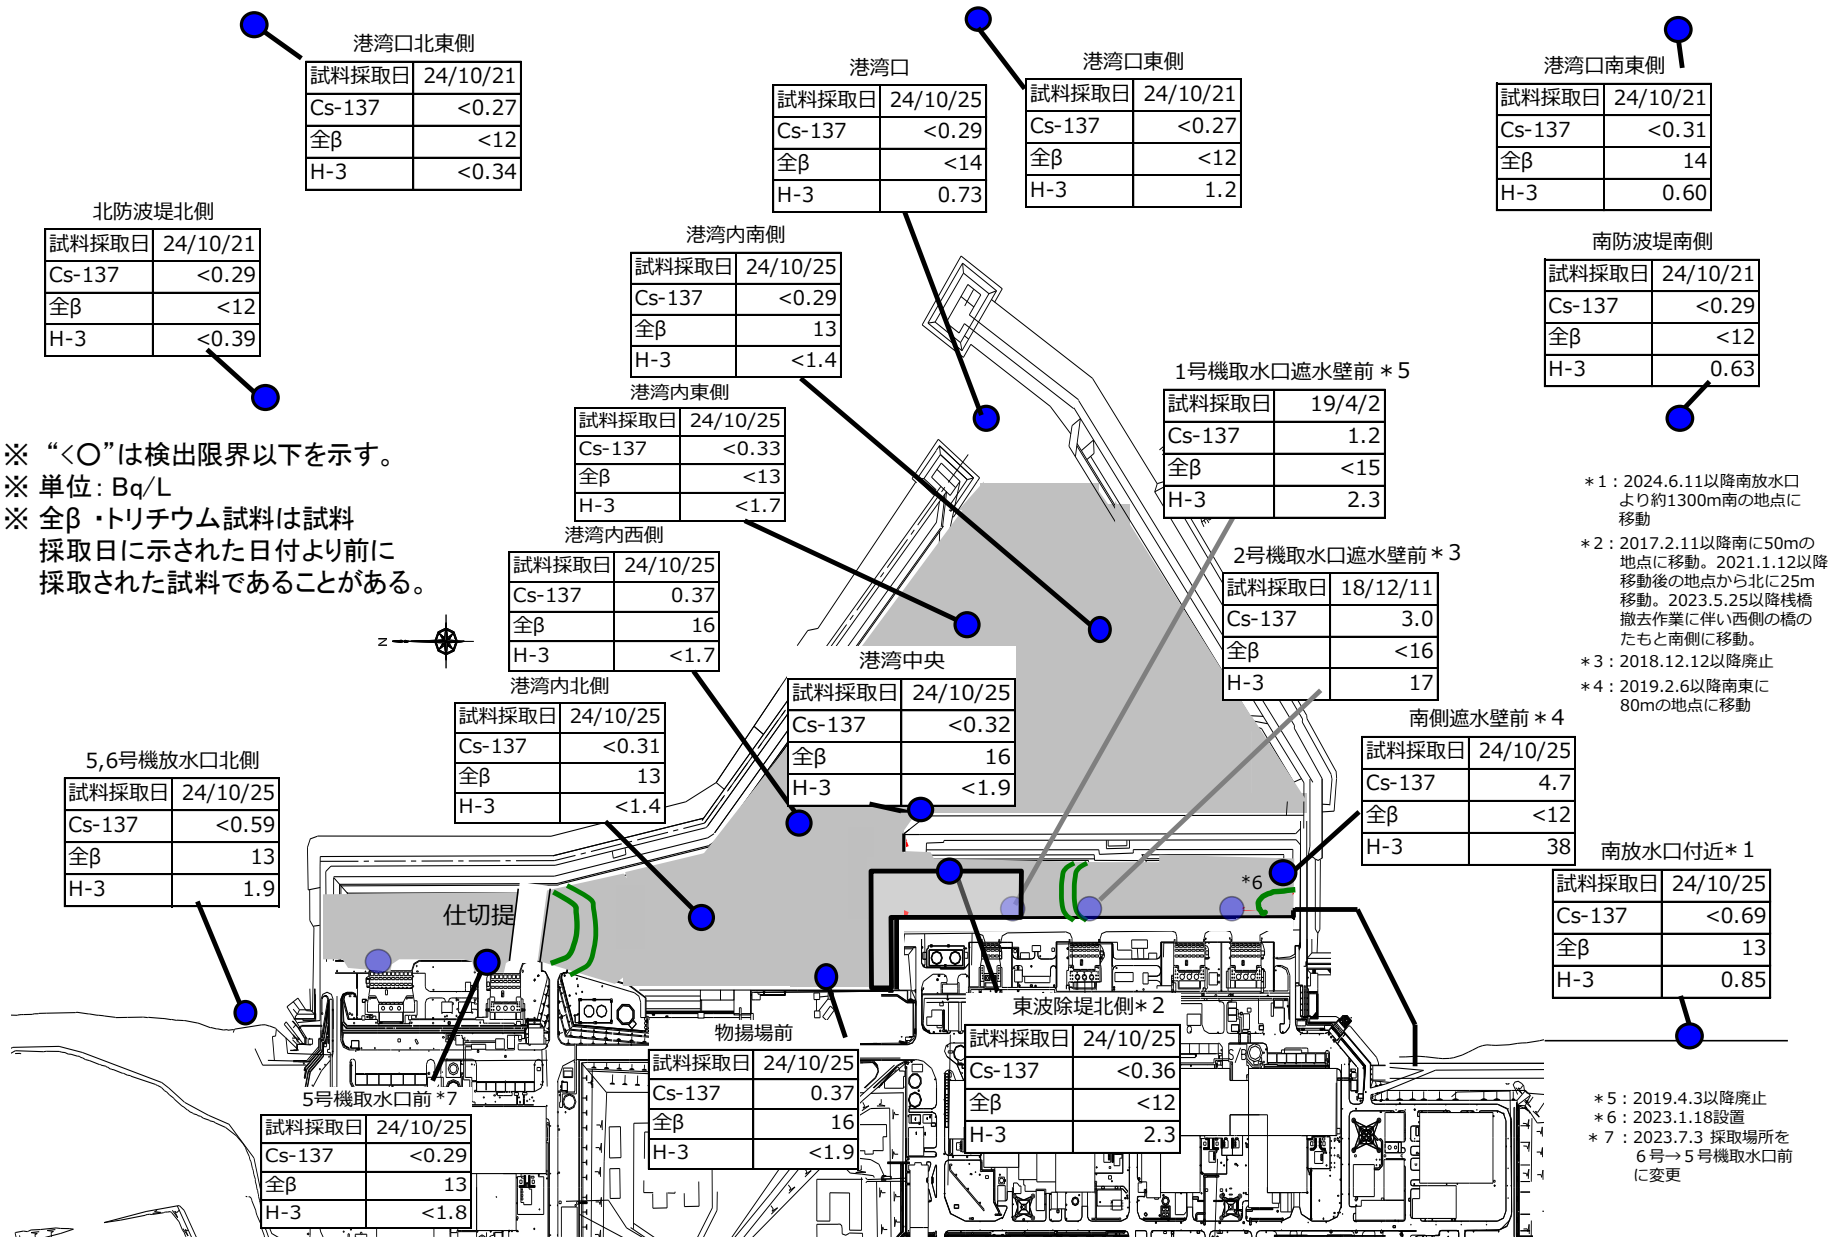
港湾口北東側

| 試料採取日 | 24/10/21 |
|---|---|
| Cs-137 | <0.27 |
| 全β | <12 |
| H-3 | <0.34 |

港湾口

| 試料採取日 | 24/10/25 |
|---|---|
| Cs-137 | <0.29 |
| 全β | <14 |
| H-3 | 0.73 |

港湾口東側

| 試料採取日 | 24/10/21 |
|---|---|
| Cs-137 | <0.27 |
| 全β | <12 |
| H-3 | 1.2 |

港湾口南東側

| 試料採取日 | 24/10/21 |
|---|---|
| Cs-137 | <0.31 |
| 全β | 14 |
| H-3 | 0.60 |

北防波堤北側

| 試料採取日 | 24/10/21 |
|---|---|
| Cs-137 | <0.29 |
| 全β | <12 |
| H-3 | <0.39 |

港湾内南側

| 試料採取日 | 24/10/25 |
|---|---|
| Cs-137 | <0.29 |
| 全β | 13 |
| H-3 | <1.4 |

南防波堤南側

| 試料採取日 | 24/10/21 |
|---|---|
| Cs-137 | <0.29 |
| 全β | <12 |
| H-3 | 0.63 |

1号機取水口遮水壁前＊5

| 試料採取日 | 19/4/2 |
|---|---|
| Cs-137 | 1.2 |
| 全β | <15 |
| H-3 | 2.3 |

港湾内東側

| 試料採取日 | 24/10/25 |
|---|---|
| Cs-137 | <0.33 |
| 全β | <13 |
| H-3 | <1.7 |

※ "<○"は検出限界以下を示す。
※ 単位：Bq/L
※ 全β・トリチウム試料は試料採取日に示された日付より前に採取された試料であることがある。

＊1：2024.6.11以降南放水口より約1300m南の地点に移動
＊2：2017.2.11以降南に50mの地点に移動。2021.1.12以降移動後の地点から北に25m移動。2023.5.25以降桟橋撤去作業に伴い西側の橋のたもと南側に移動。
＊3：2018.12.12以降廃止
＊4：2019.2.6以降南東に80mの地点に移動

港湾内西側

| 試料採取日 | 24/10/25 |
|---|---|
| Cs-137 | 0.37 |
| 全β | 16 |
| H-3 | <1.7 |

2号機取水口遮水壁前＊3

| 試料採取日 | 18/12/11 |
|---|---|
| Cs-137 | 3.0 |
| 全β | <16 |
| H-3 | 17 |

N

港湾中央

| 試料採取日 | 24/10/25 |
|---|---|
| Cs-137 | <0.32 |
| 全β | 16 |
| H-3 | <1.9 |

港湾内北側

| 試料採取日 | 24/10/25 |
|---|---|
| Cs-137 | <0.31 |
| 全β | 13 |
| H-3 | <1.4 |

南側遮水壁前＊4

| 試料採取日 | 24/10/25 |
|---|---|
| Cs-137 | 4.7 |
| 全β | <12 |
| H-3 | 38 |

5,6号機放水口北側

| 試料採取日 | 24/10/25 |
|---|---|
| Cs-137 | <0.59 |
| 全β | 13 |
| H-3 | 1.9 |

南放水口付近＊1

| 試料採取日 | 24/10/25 |
|---|---|
| Cs-137 | <0.69 |
| 全β | 13 |
| H-3 | 0.85 |

＊6

仕切堤

東波除堤北側＊2

| 試料採取日 | 24/10/25 |
|---|---|
| Cs-137 | <0.36 |
| 全β | <12 |
| H-3 | 2.3 |

物揚場前

| 試料採取日 | 24/10/25 |
|---|---|
| Cs-137 | 0.37 |
| 全β | 16 |
| H-3 | <1.9 |

5号機取水口前＊7

| 試料採取日 | 24/10/25 |
|---|---|
| Cs-137 | <0.29 |
| 全β | 13 |
| H-3 | <1.8 |

＊5：2019.4.3以降廃止
＊6：2023.1.18設置
＊7：2023.7.3 採取場所を6号→5号機取水口前に変更